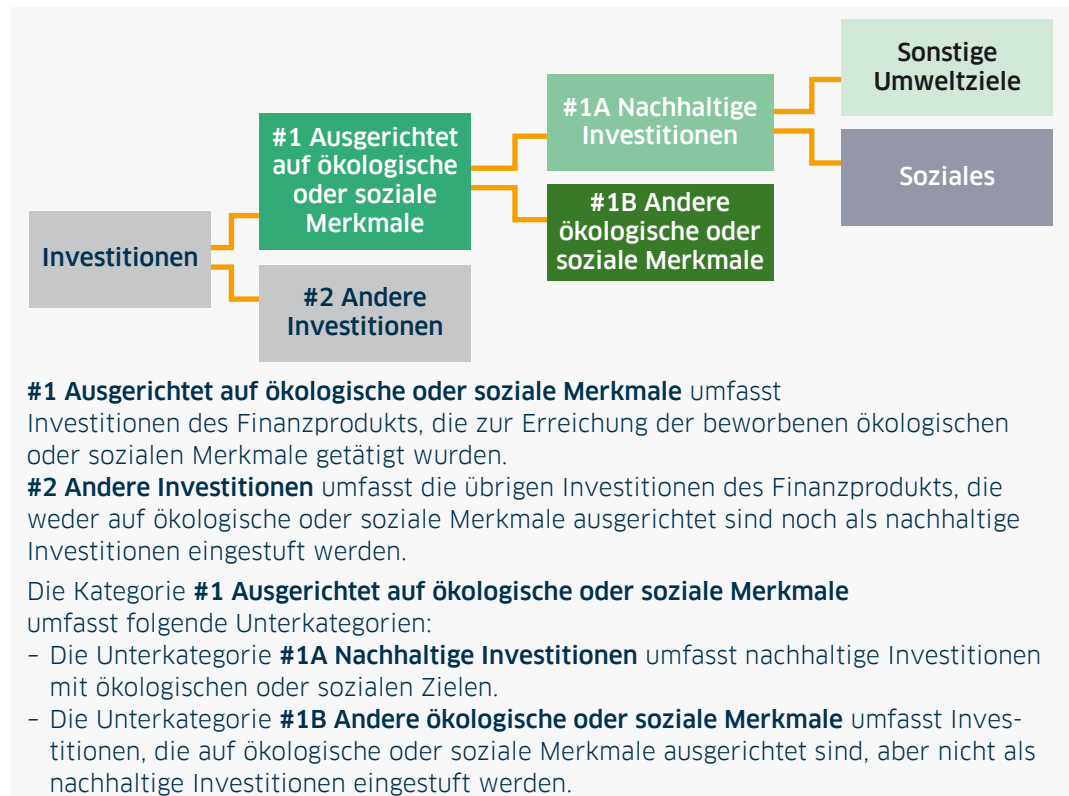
Investitionen

#1 Ausgerichtet auf ökologische oder soziale Merkmale

#2 Andere Investitionen

#1A Nachhaltige Investitionen

#1B Andere ökologische oder soziale Merkmale

Sonstige Umweltziele

Soziales

**#1 Ausgerichtet auf ökologische oder soziale Merkmale** umfasst Investitionen des Finanzprodukts, die zur Erreichung der beworbenen ökologischen oder sozialen Merkmale getätigt wurden.
**#2 Andere Investitionen** umfasst die übrigen Investitionen des Finanzprodukts, die weder auf ökologische oder soziale Merkmale ausgerichtet sind noch als nachhaltige Investitionen eingestuft werden.

Die Kategorie **#1 Ausgerichtet auf ökologische oder soziale Merkmale** umfasst folgende Unterkategorien:
– Die Unterkategorie **#1A Nachhaltige Investitionen** umfasst nachhaltige Investitionen mit ökologischen oder sozialen Zielen.
– Die Unterkategorie **#1B Andere ökologische oder soziale Merkmale** umfasst Investitionen, die auf ökologische oder soziale Merkmale ausgerichtet sind, aber nicht als nachhaltige Investitionen eingestuft werden.